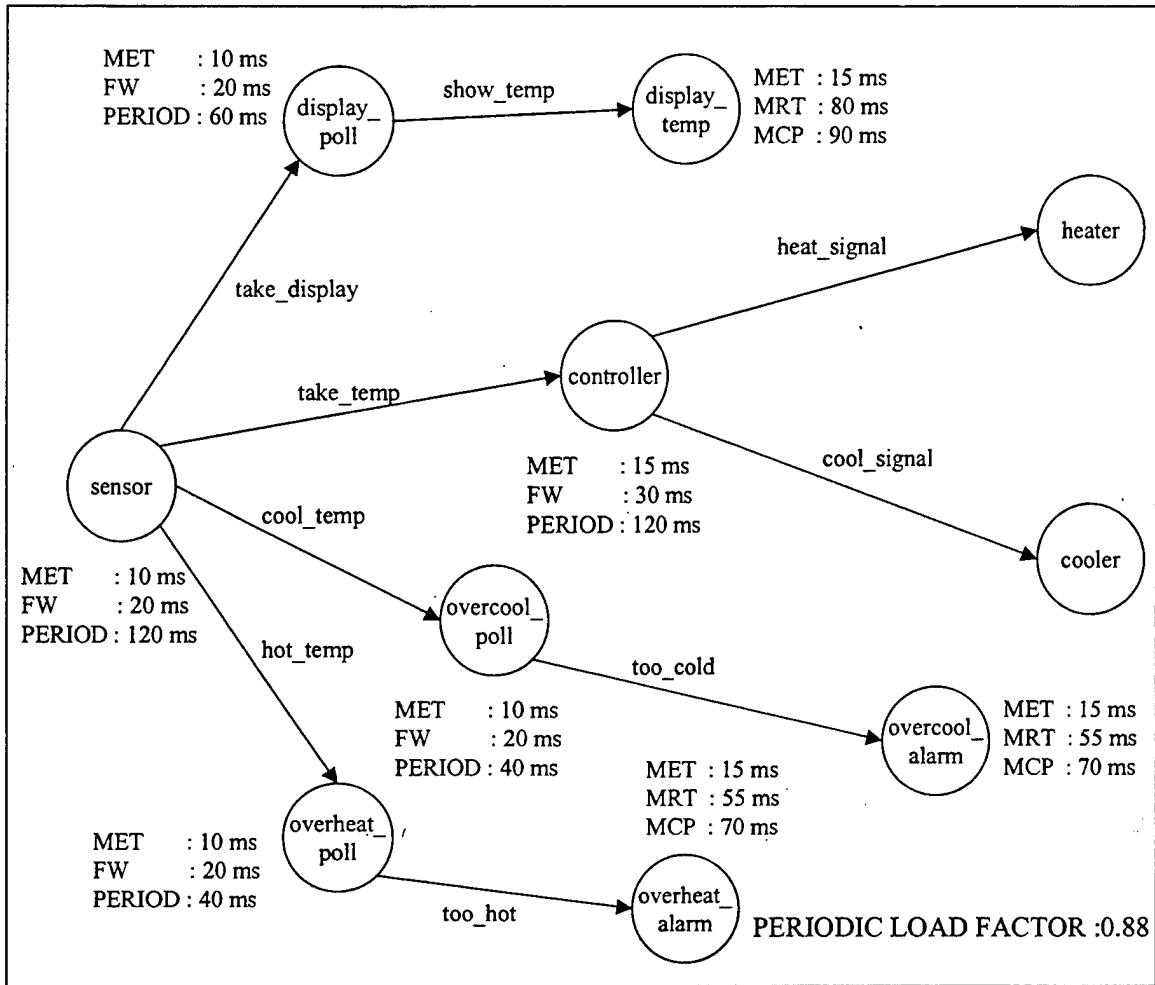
MET : 10 ms
FW : 20 ms
PERIOD : 60 ms

display_ poll

show_temp

display_ temp

MET : 15 ms
MRT : 80 ms
MCP : 90 ms

heat_signal

heater

take_display

take_temp

controller

sensor

MET : 15 ms
FW : 30 ms
PERIOD : 120 ms

cool_signal

cool_temp

cooler

MET : 10 ms
FW : 20 ms
PERIOD : 120 ms

overcool_ poll

hot_temp

too_cold

MET : 10 ms
FW : 20 ms
PERIOD : 40 ms

overcool_ alarm

MET : 15 ms
MRT : 55 ms
MCP : 70 ms

MET : 15 ms
MRT : 55 ms
MCP : 70 ms

MET : 10 ms
FW : 20 ms
PERIOD : 40 ms

overheat_ poll

too_hot

overheat_ alarm

PERIODIC LOAD FACTOR :0.88